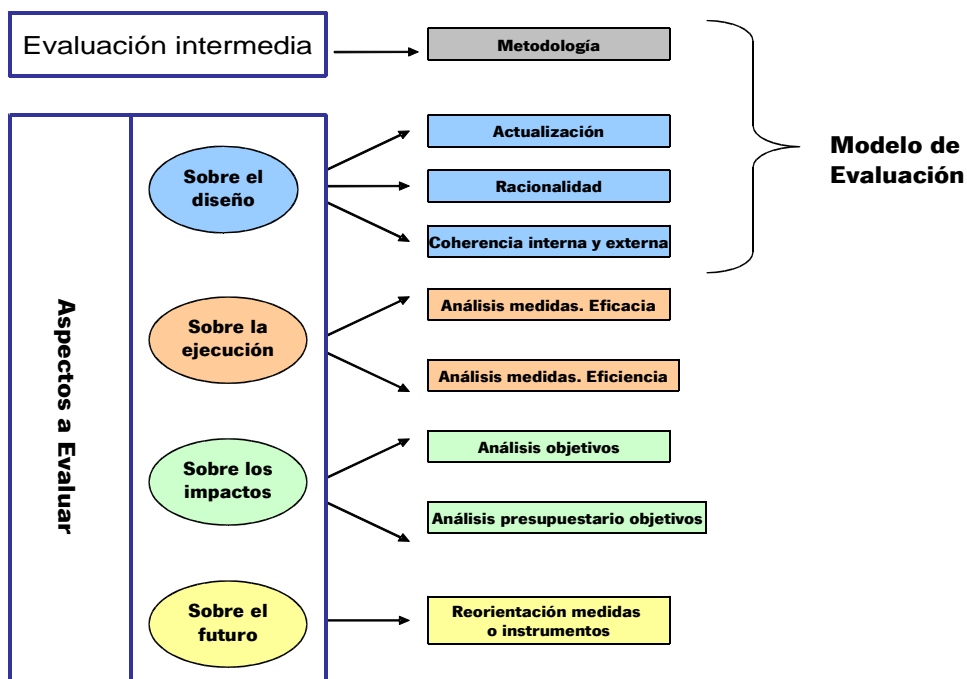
Evaluación intermedia

Metodología

Aspectos a Evaluar

Sobre el diseño

Actualización

Racionalidad

Coherencia interna y externa

Modelo de Evaluación

Sobre la ejecución

Análisis medidas. Eficacia

Análisis medidas. Eficiencia

Sobre los impactos

Análisis objetivos

Análisis presupuestario objetivos

Sobre el futuro

Reorientación medidas o instrumentos